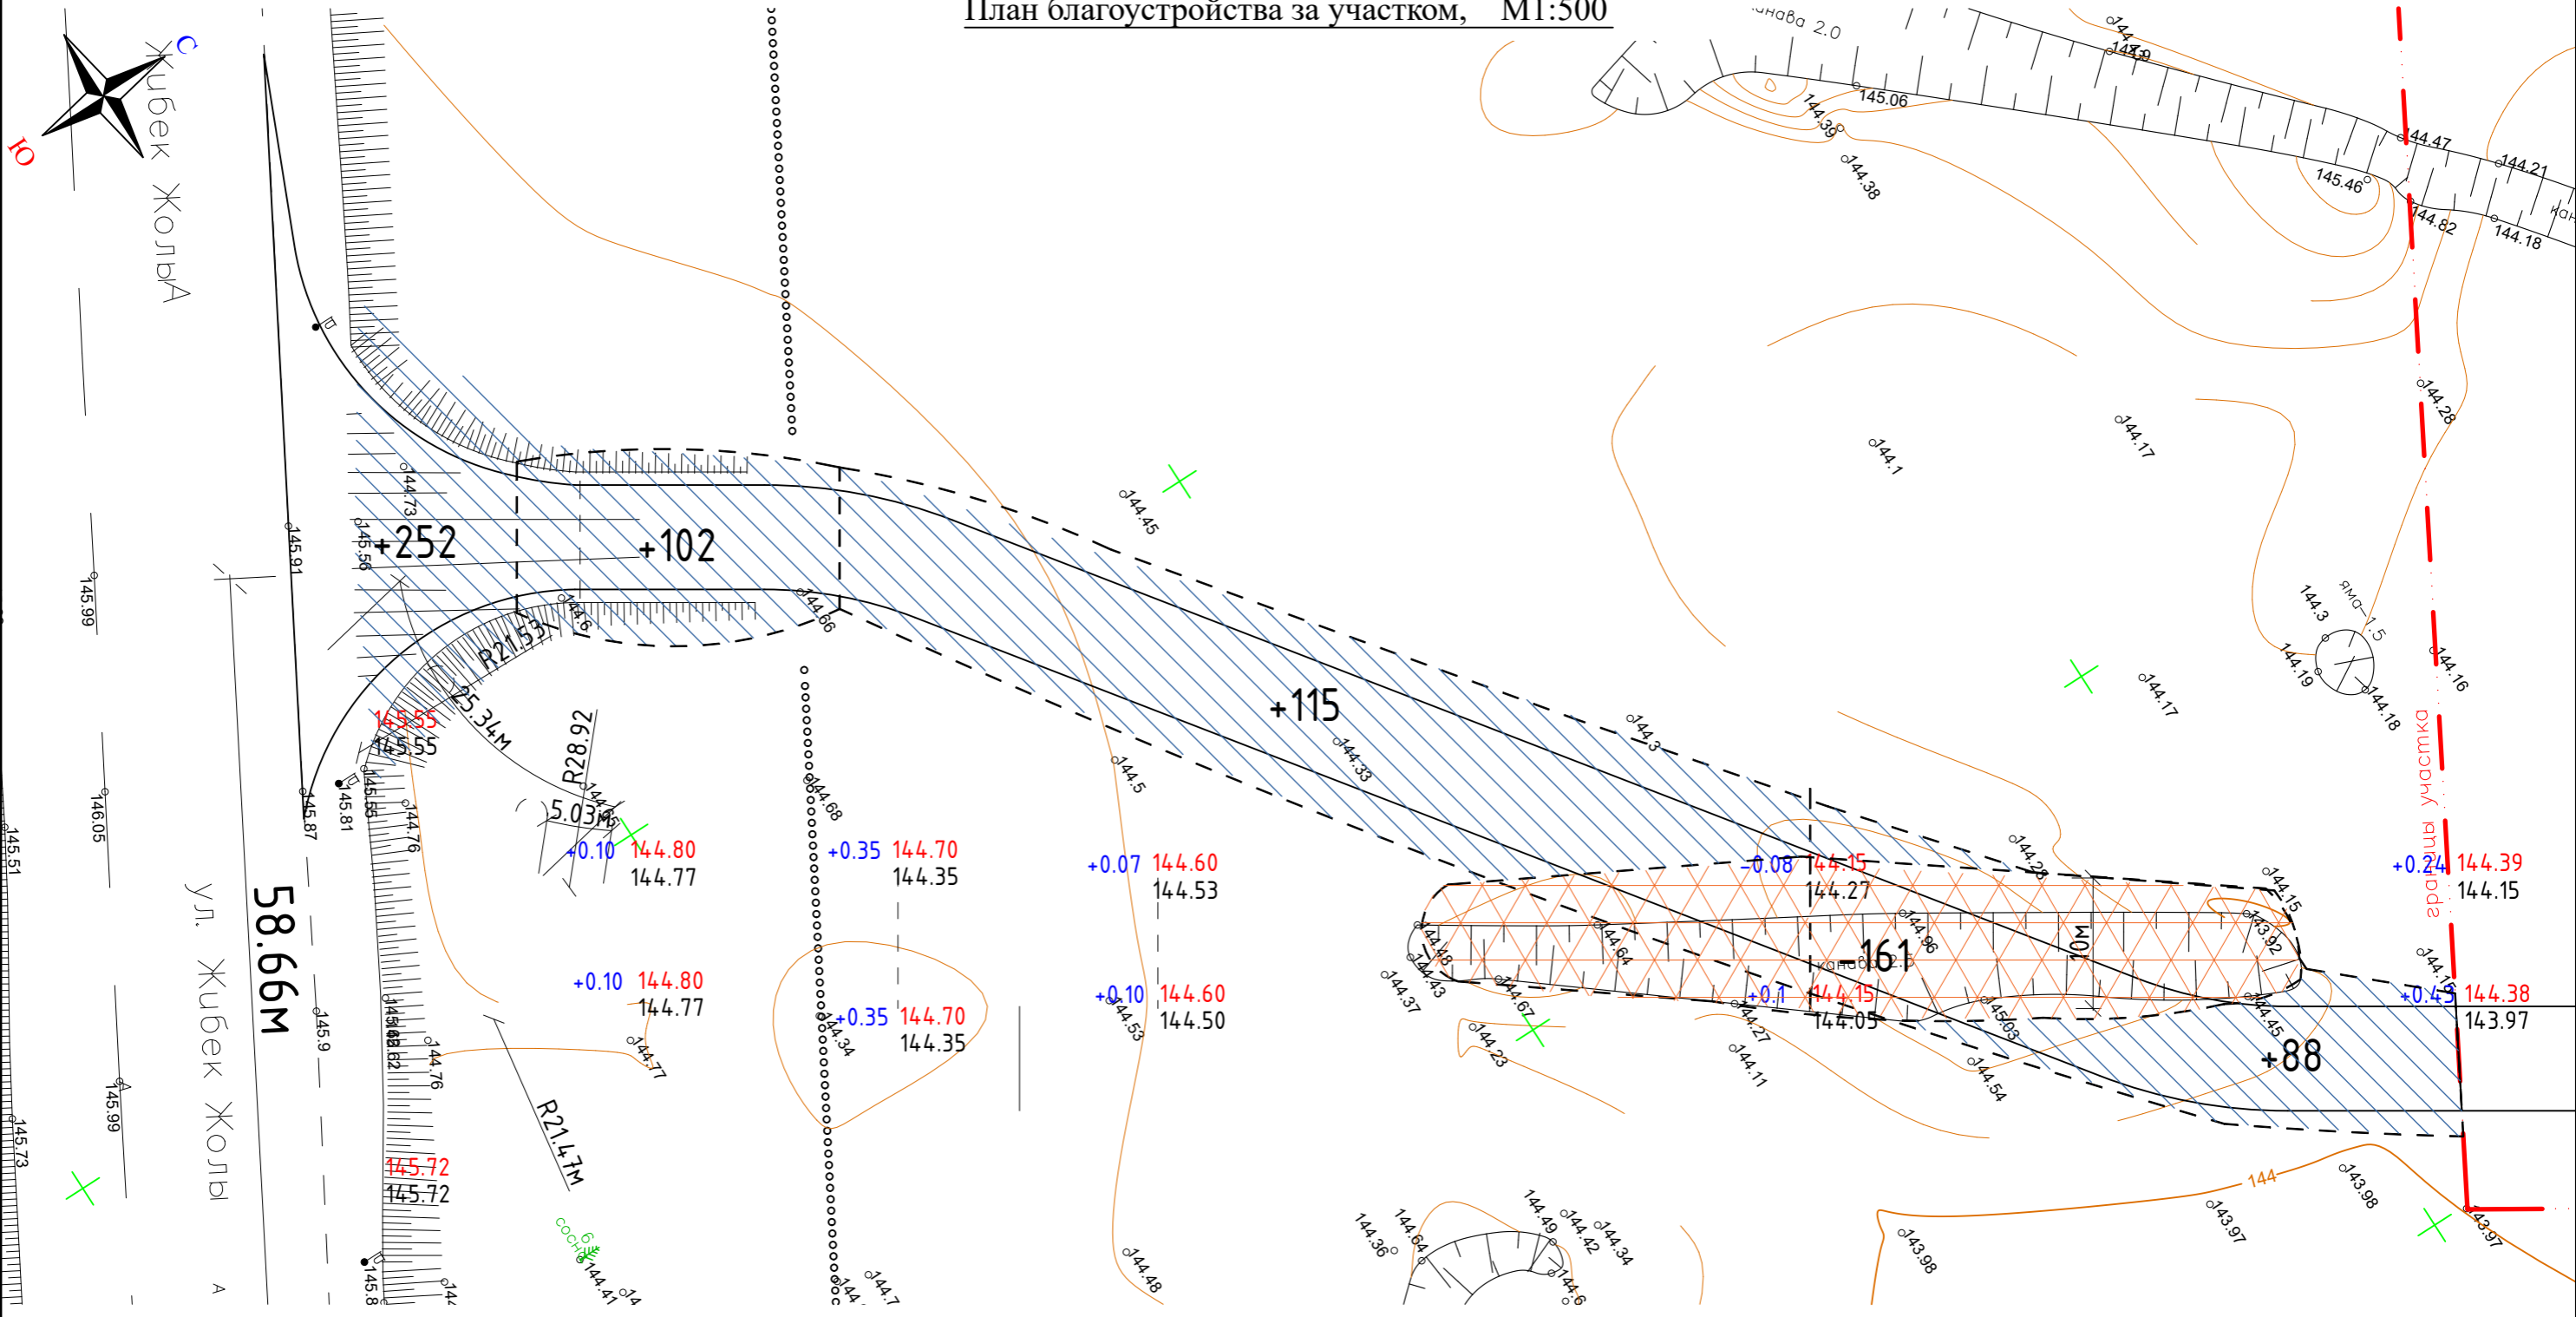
План благоустройства за участком, М1:500

С
Ю
Жибек ЖолыА

канава 2.0
144.7
144.39
145.06
144.39
144.38
144.47
144.21
145.46
144.82
144.18

+252
+102
+115
-161
+88

R21.53
25.34м
R28.92
5.03м
R21.47м
58.66м
ул. Жибек Жолы
10м
яма 1.5
граница участка

145.55
145.55
+0.10 144.80
144.77
+0.35 144.70
144.35
+0.07 144.60
144.53
-0.08 144.15
144.27
+0.24 144.39
144.15
+0.10 144.80
144.77
+0.35 144.70
144.35
+0.10 144.60
144.50
+0.1 144.15
144.05
+0.45 144.38
143.97
145.72
145.72

144.73
145.56
145.91
145.99
146.05
145.51
145.87
145.81
145.65
144.76
145.9
145.99
145.73
144.76
144.77
144.6
144.66
144.68
144.34
144.45
144.5
144.33
144.53
144.3
144.1
144.17
144.28
144.3
144.19
144.18
144.16
144.17
144.37
144.43
144.46
144.64
144.67
144.23
144.27
144.11
144.2
144.96
145.03
144.54
144.15
143.92
144.45
144.15
144.36
144.64
144.49
144.42
144.34
144.6
144.48
144.41
144.7
143.97
143.98
143.98
143.97
144
сосна 6
канава 2